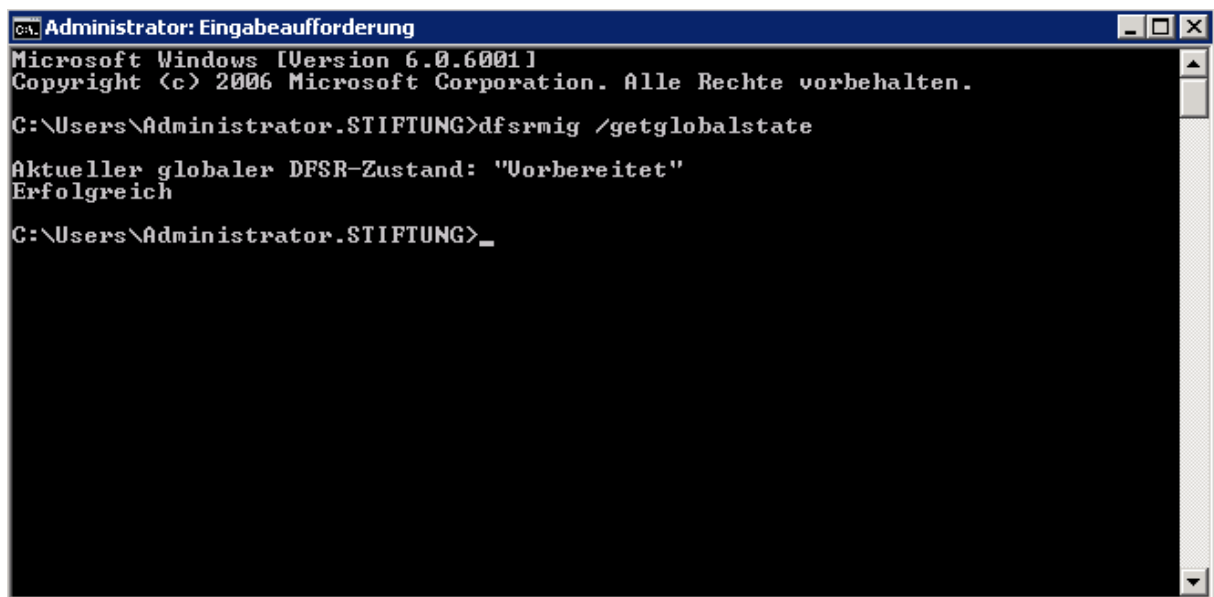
Administrator: Eingabeaufforderung

Microsoft Windows [Version 6.0.6001]
Copyright (c) 2006 Microsoft Corporation. Alle Rechte vorbehalten.

C:\Users\Administrator.STIFTUNG>dfsrmig /getglobalstate

Aktueller globaler DFSR-Zustand: "Vorbereitet"
Erfolgreich

C:\Users\Administrator.STIFTUNG>_